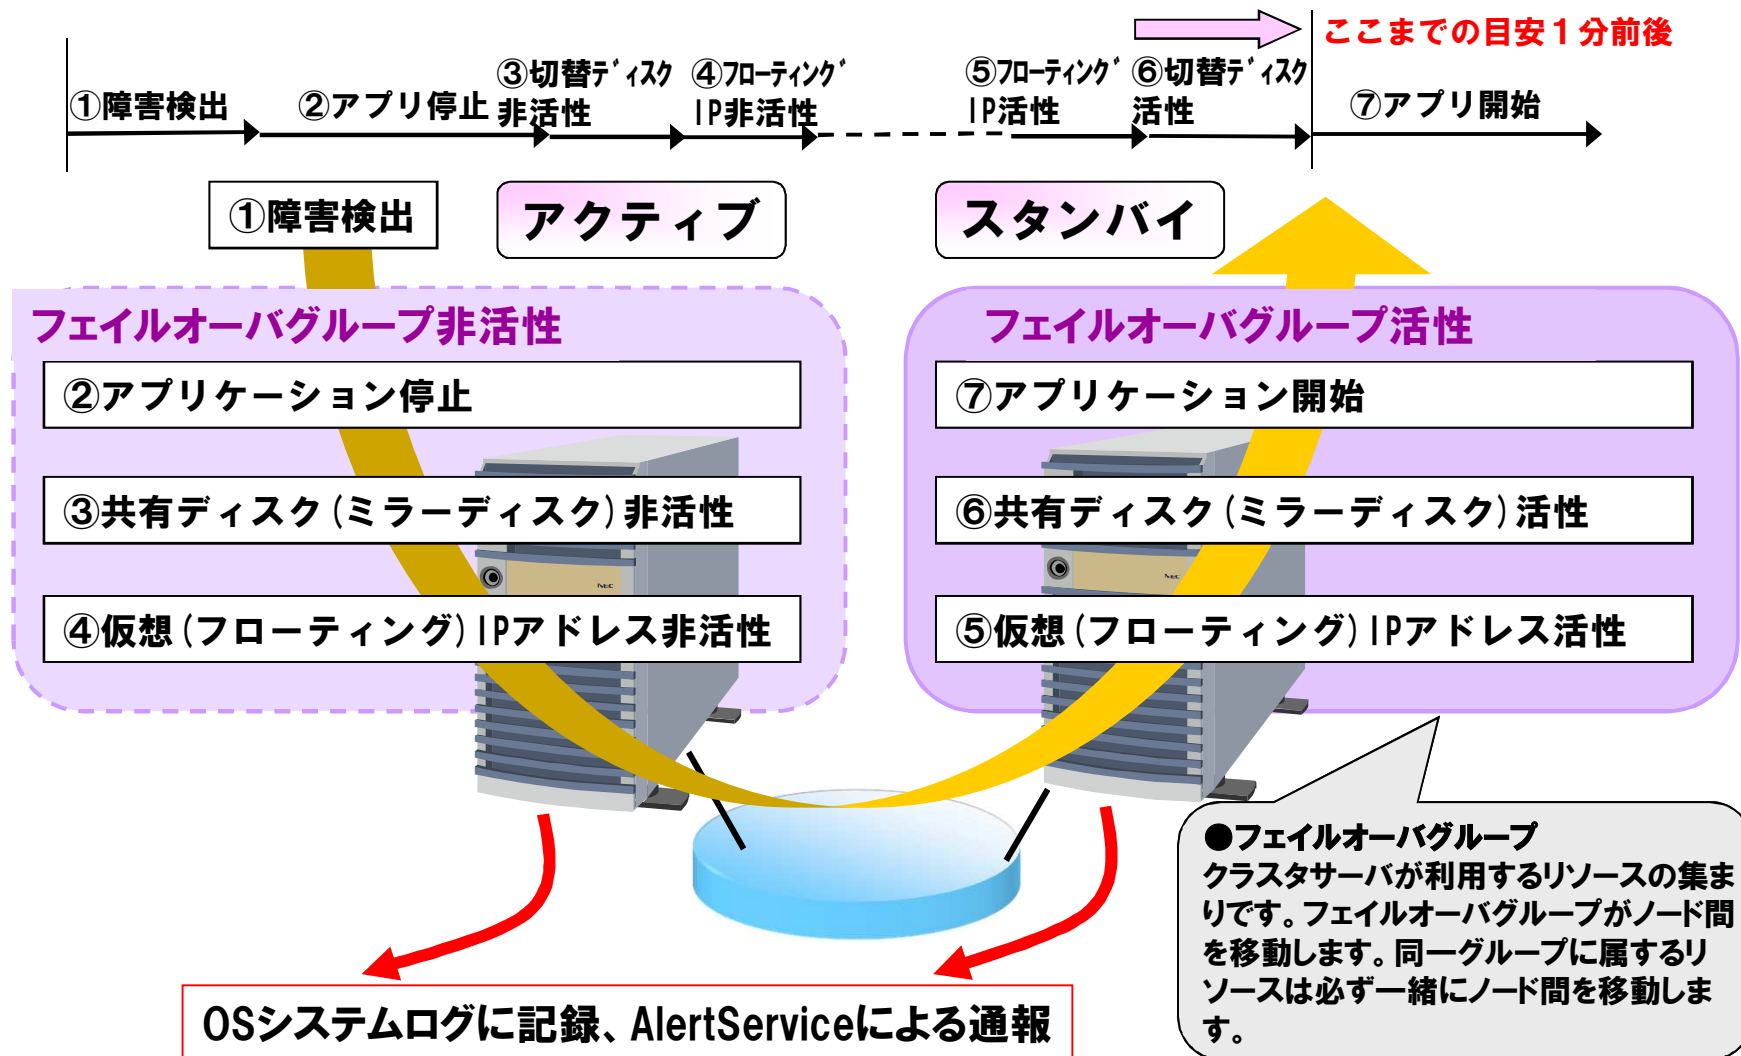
ここまでの目安１分前後

①障害検出 ②アプリ停止 ③切替ﾃﾞｨｽｸ非活性 ④ﾌﾛｰﾃｨﾝｸﾞIP非活性 ⑤ﾌﾛｰﾃｨﾝｸﾞIP活性 ⑥切替ﾃﾞｨｽｸ活性 ⑦アプリ開始

①障害検出

アクティブ

スタンバイ

フェイルオーバグループ非活性

②アプリケーション停止

③共有ディスク（ミラーディスク）非活性

④仮想（フローティング）IPアドレス非活性

フェイルオーバグループ活性

⑦アプリケーション開始

⑥共有ディスク（ミラーディスク）活性

⑤仮想（フローティング）IPアドレス活性

●フェイルオーバグループ
クラスタサーバが利用するリソースの集まりです。フェイルオーバグループがノード間を移動します。同一グループに属するリソースは必ず一緒にノード間を移動します。

OSシステムログに記録、AlertServiceによる通報